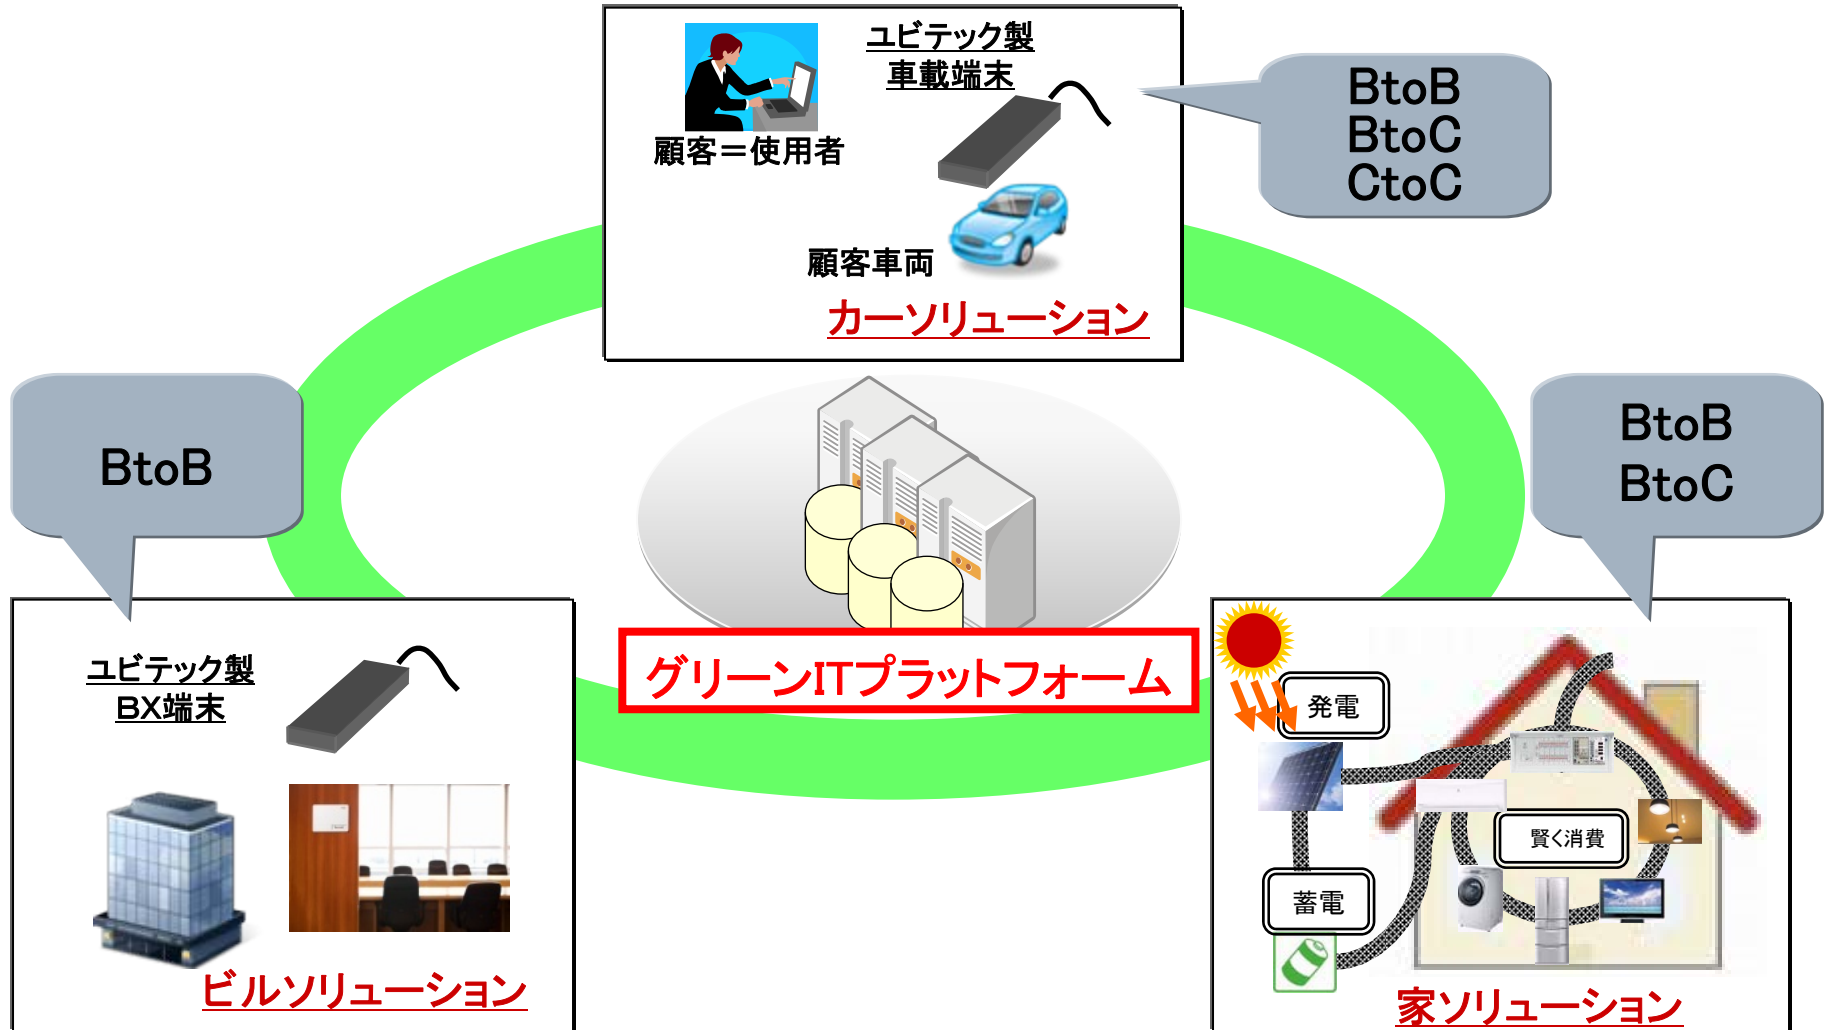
ユビテック製
車載端末

顧客＝使用者

顧客車両

カーソリューション

BtoB
BtoC
CtoC

BtoB

BtoB
BtoC

グリーンITプラットフォーム

ユビテック製
BX端末

ビルソリューション

発電

賢く消費

蓄電

家ソリューション